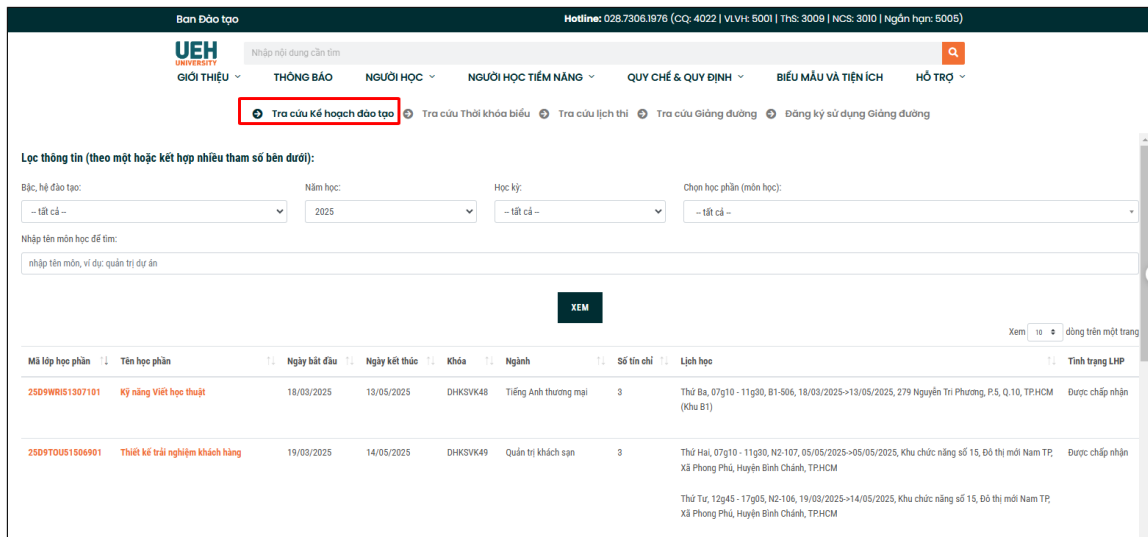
Ban Đào tạo

Hotline: 028.7306.1976 (CQ: 4022 | VLVH: 5001 | ThS: 3009 | NCS: 3010 | Ngắn hạn: 5005)

UEH UNIVERSITY

Nhập nội dung cần tìm

GIỚI THIỆU THÔNG BÁO NGƯỜI HỌC NGƯỜI HỌC TIỀM NĂNG QUY CHẾ & QUY ĐỊNH BIỂU MẪU VÀ TIỆN ÍCH HỖ TRỢ

Tra cứu Kế hoạch đào tạo Tra cứu Thời khóa biểu Tra cứu lịch thi Tra cứu Giảng đường Đăng ký sử dụng Giảng đường

Lọc thông tin (theo một hoặc kết hợp nhiều tham số bên dưới):

Bậc, hệ đào tạo: -- tất cả --

Năm học: 2025

Học kỳ: -- tất cả --

Chọn học phần (môn học): -- tất cả --

Nhập tên môn học để tìm:

nhập tên môn, ví dụ: quản trị dự án

XEM

Xem 10 dòng trên một trang

| Mã lớp học phần | Tên học phần | Ngày bắt đầu | Ngày kết thúc | Khóa | Ngành | Số tín chỉ | Lịch học | Tình trạng LHP |
|---|---|---|---|---|---|---|---|---|
| 25D9WRI51307101 | Kỹ năng Viết học thuật | 18/03/2025 | 13/05/2025 | DHKSVK48 | Tiếng Anh thương mại | 3 | Thứ Ba, 07g10 - 11g30, B1-506, 18/03/2025->13/05/2025, 279 Nguyễn Tri Phương, P.5, Q.10, TP.HCM (Khu B1) | Được chấp nhận |
| 25D9TOU51506901 | Thiết kế trải nghiệm khách hàng | 19/03/2025 | 14/05/2025 | DHKSVK49 | Quản trị khách sạn | 3 | Thứ Hai, 07g10 - 11g30, N2-107, 05/05/2025->05/05/2025, Khu chức năng số 15, Đô thị mới Nam TP, Xã Phong Phú, Huyện Bình Chánh, TP.HCM<br>Thứ Tư, 12g45 - 17g05, N2-106, 19/03/2025->14/05/2025, Khu chức năng số 15, Đô thị mới Nam TP, Xã Phong Phú, Huyện Bình Chánh, TP.HCM | Được chấp nhận |